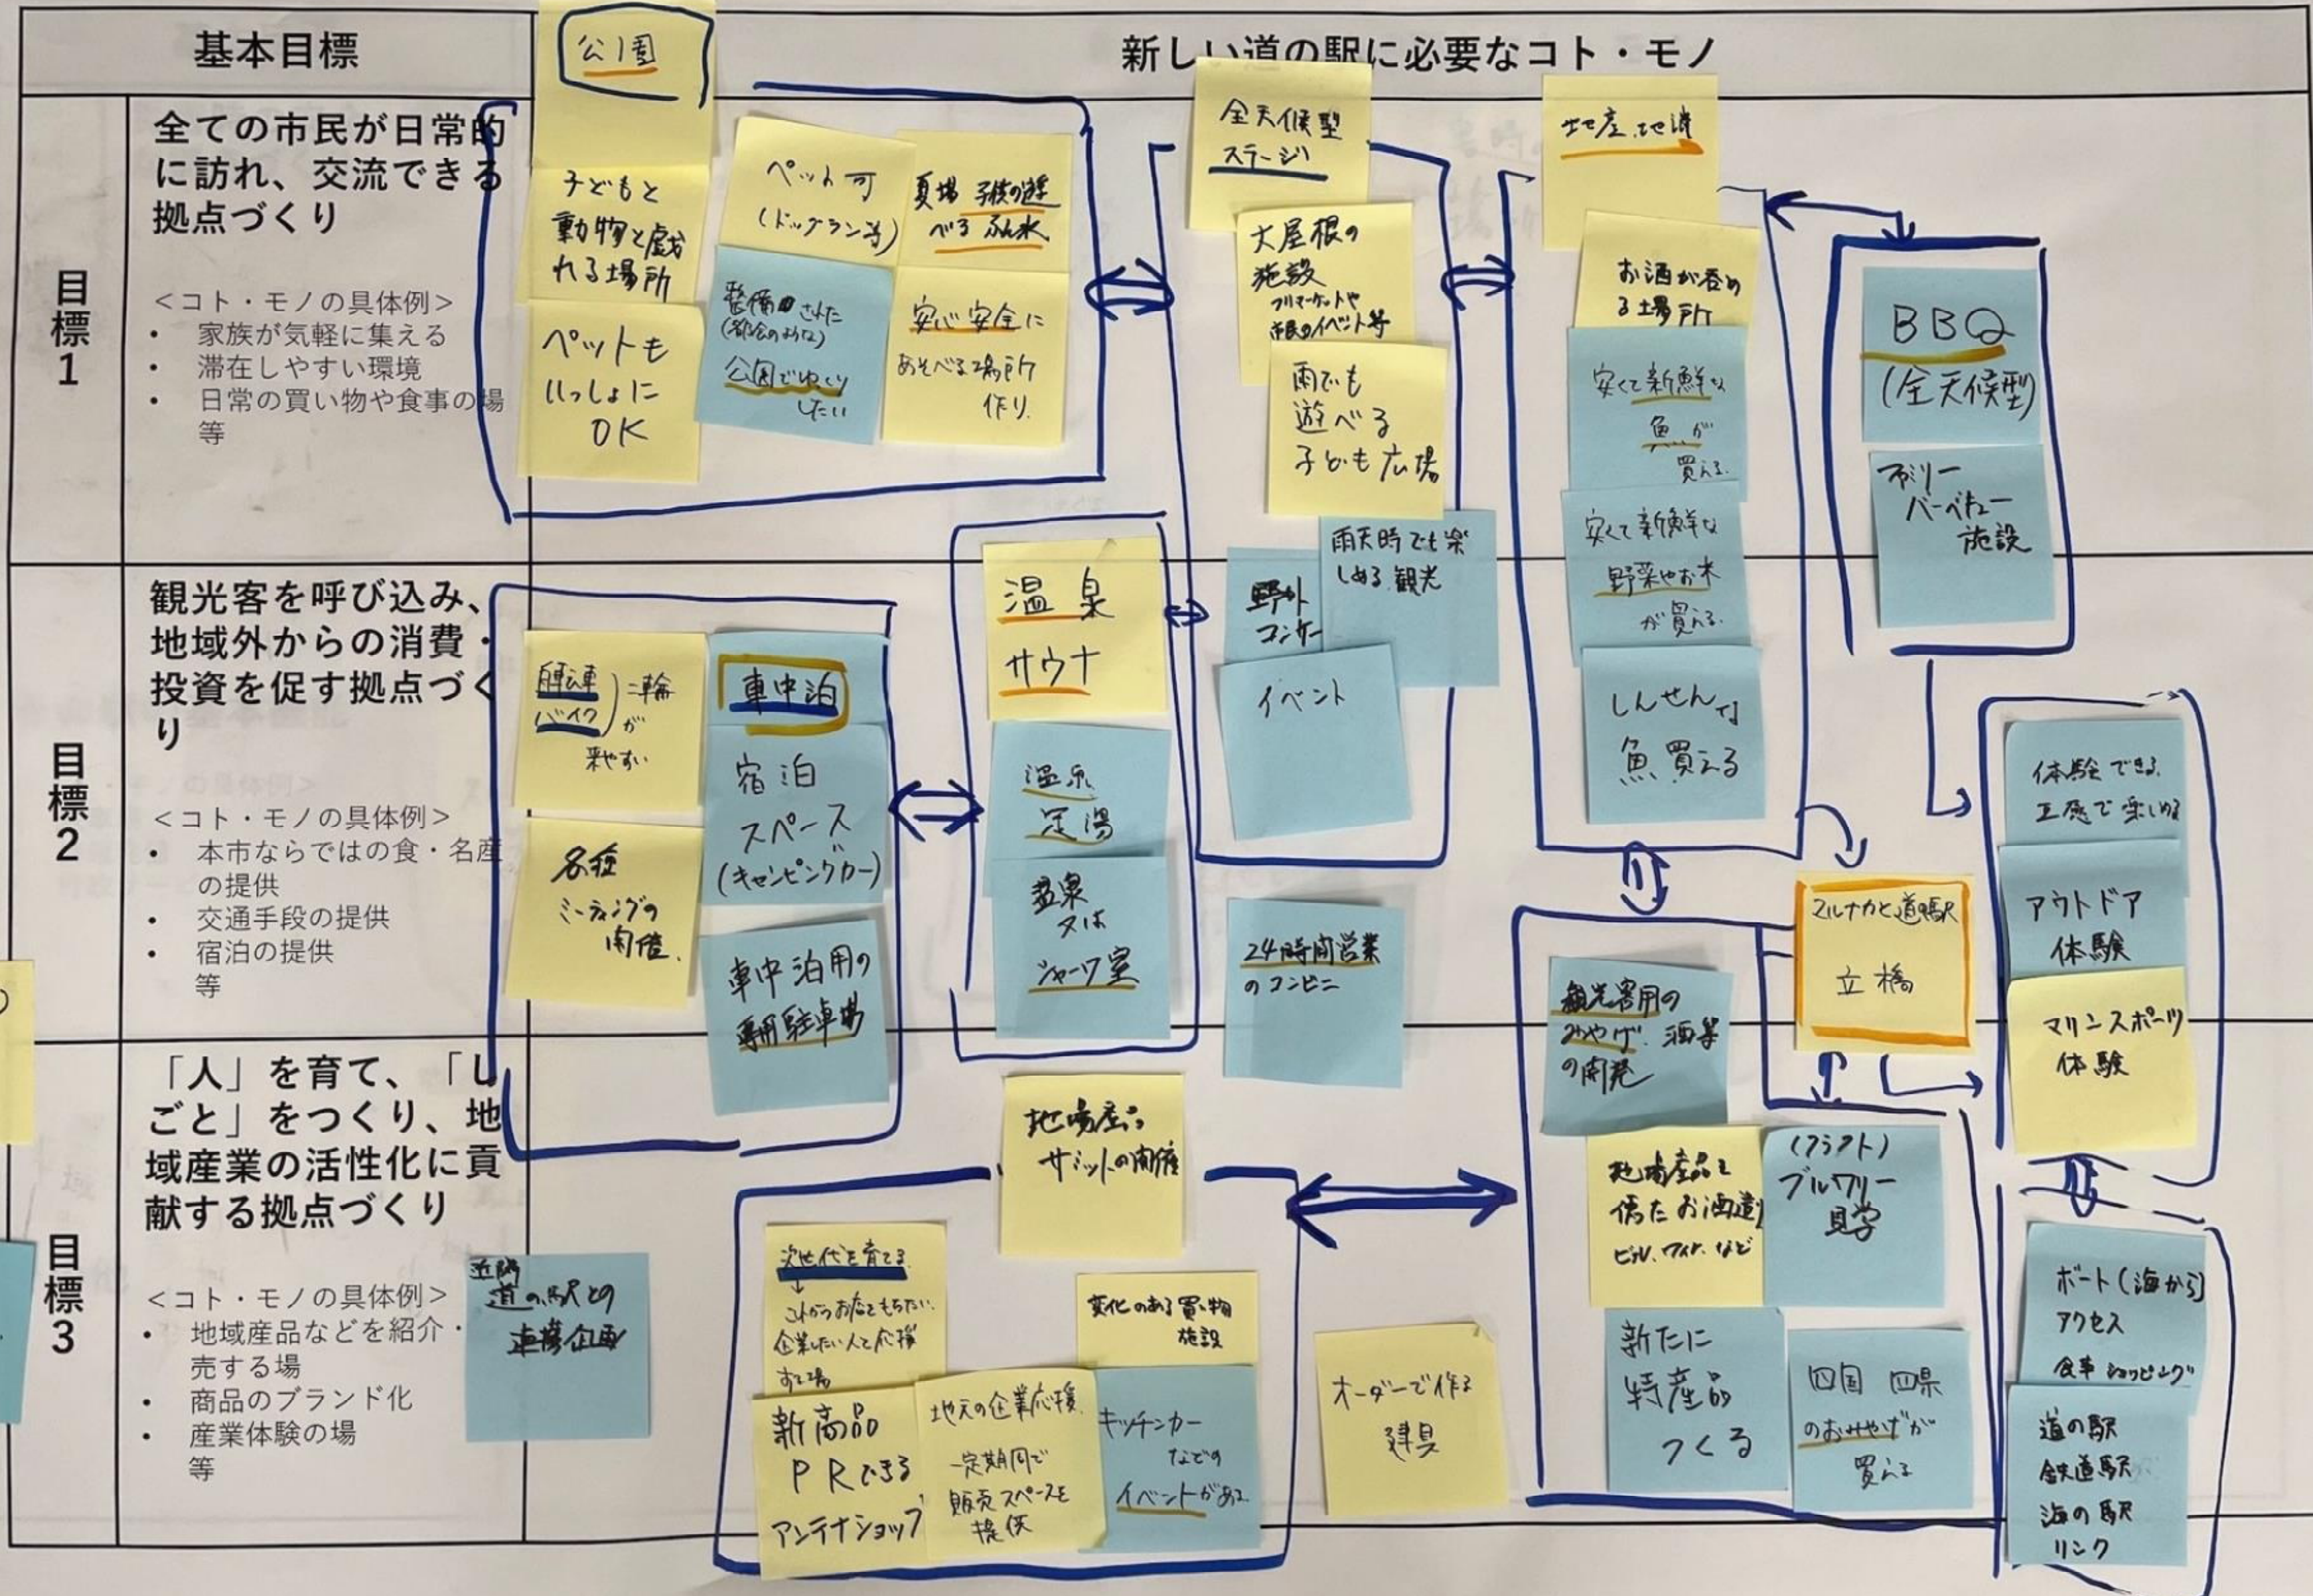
基本目標

新しい道の駅に必要なコト・モノ

目標1

全ての市民が日常的に訪れ、交流できる拠点づくり

<コト・モノの具体例>
• 家族が気軽に集える
• 滞在しやすい環境
• 日常の買い物や食事の場
等

目標2

観光客を呼び込み、地域外からの消費・投資を促す拠点づくり

<コト・モノの具体例>
• 本市ならではの食・名産の提供
• 交通手段の提供
• 宿泊の提供
等

目標3

「人」を育て、「しごと」をつくり、地域産業の活性化に貢献する拠点づくり

<コト・モノの具体例>
• 地域産品などを紹介・販売する場
• 商品のブランド化
• 産業体験の場
等

公園

子どもと動物と戯れる場所

ペットもいっしょにOK

ペット可（ドッグラン等）

夏場 子供が遊べる ふん水

整備された（都会のような）公園でゆっくりしたい

安心安全にあそべる場所作り

全天候型ステージ

大屋根の施設 フリーマーケットや市民のイベント等

雨でも遊べる子ども広場

地産地消

お酒が呑める場所

安くて新鮮な魚が買える

安くて新鮮な野菜やお米が買える

しんせんな魚買える

BBQ（全天候型）

フリーバーベキュー施設

自転車 バイク 二輪が来やすい

名産 ミーティングの開催

車中泊

宿泊スペース（キャンピングカー）

車中泊用の専用駐車場

温泉 サウナ

温泉 足湯

温泉又はシャワー室

野外コンサート

雨天時でも楽しめる観光

イベント

24時間営業のコンビニ

観光客用のおみやげ・酒等の開発

マルナカと道の駅 立橋

体験できる 五感で楽しめる

アウトドア体験

マリンスポーツ体験

近隣 道の駅との連携企画

地場産っサミットの開催

次世代を育てる これからお店をもちたい、企業したい人を応援する場

新商品PRできるアンテナショップ

地元の企業応援 一定期間で販売スペースを提供

変化のある買い物施設

キッチンカーなどのイベントがある

オーダーで作る建具

地場産品で作ったお酒造り ビル、ワイン など

（クラフト）ブルワリー見学

新たに特産品つくる

四国 四県のおみやげが買える

ボート（海から）アクセス 食事 ショッピング

道の駅 鉄道駅 海の駅 リンク